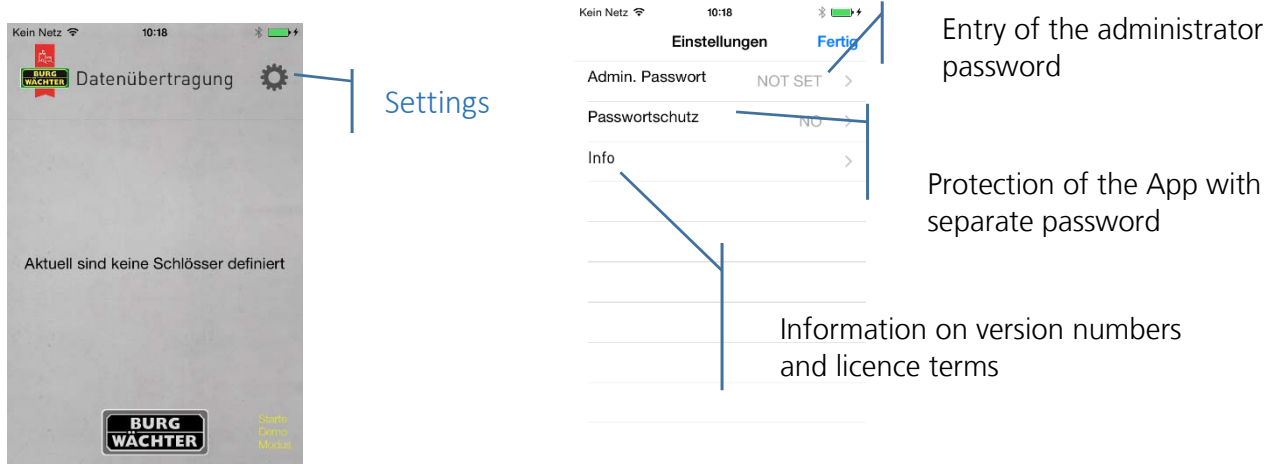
Kein Netz 10:18

BURG WÄCHTER Datenübertragung

Settings

Aktuell sind keine Schlösser definiert

BURG WÄCHTER

Starte Demo Modus

Kein Netz 10:18

Einstellungen Fertig

Admin. Passwort NOT SET >

Passwortschutz NO >

Info >

Entry of the administrator password

Protection of the App with separate password

Information on version numbers and licence terms